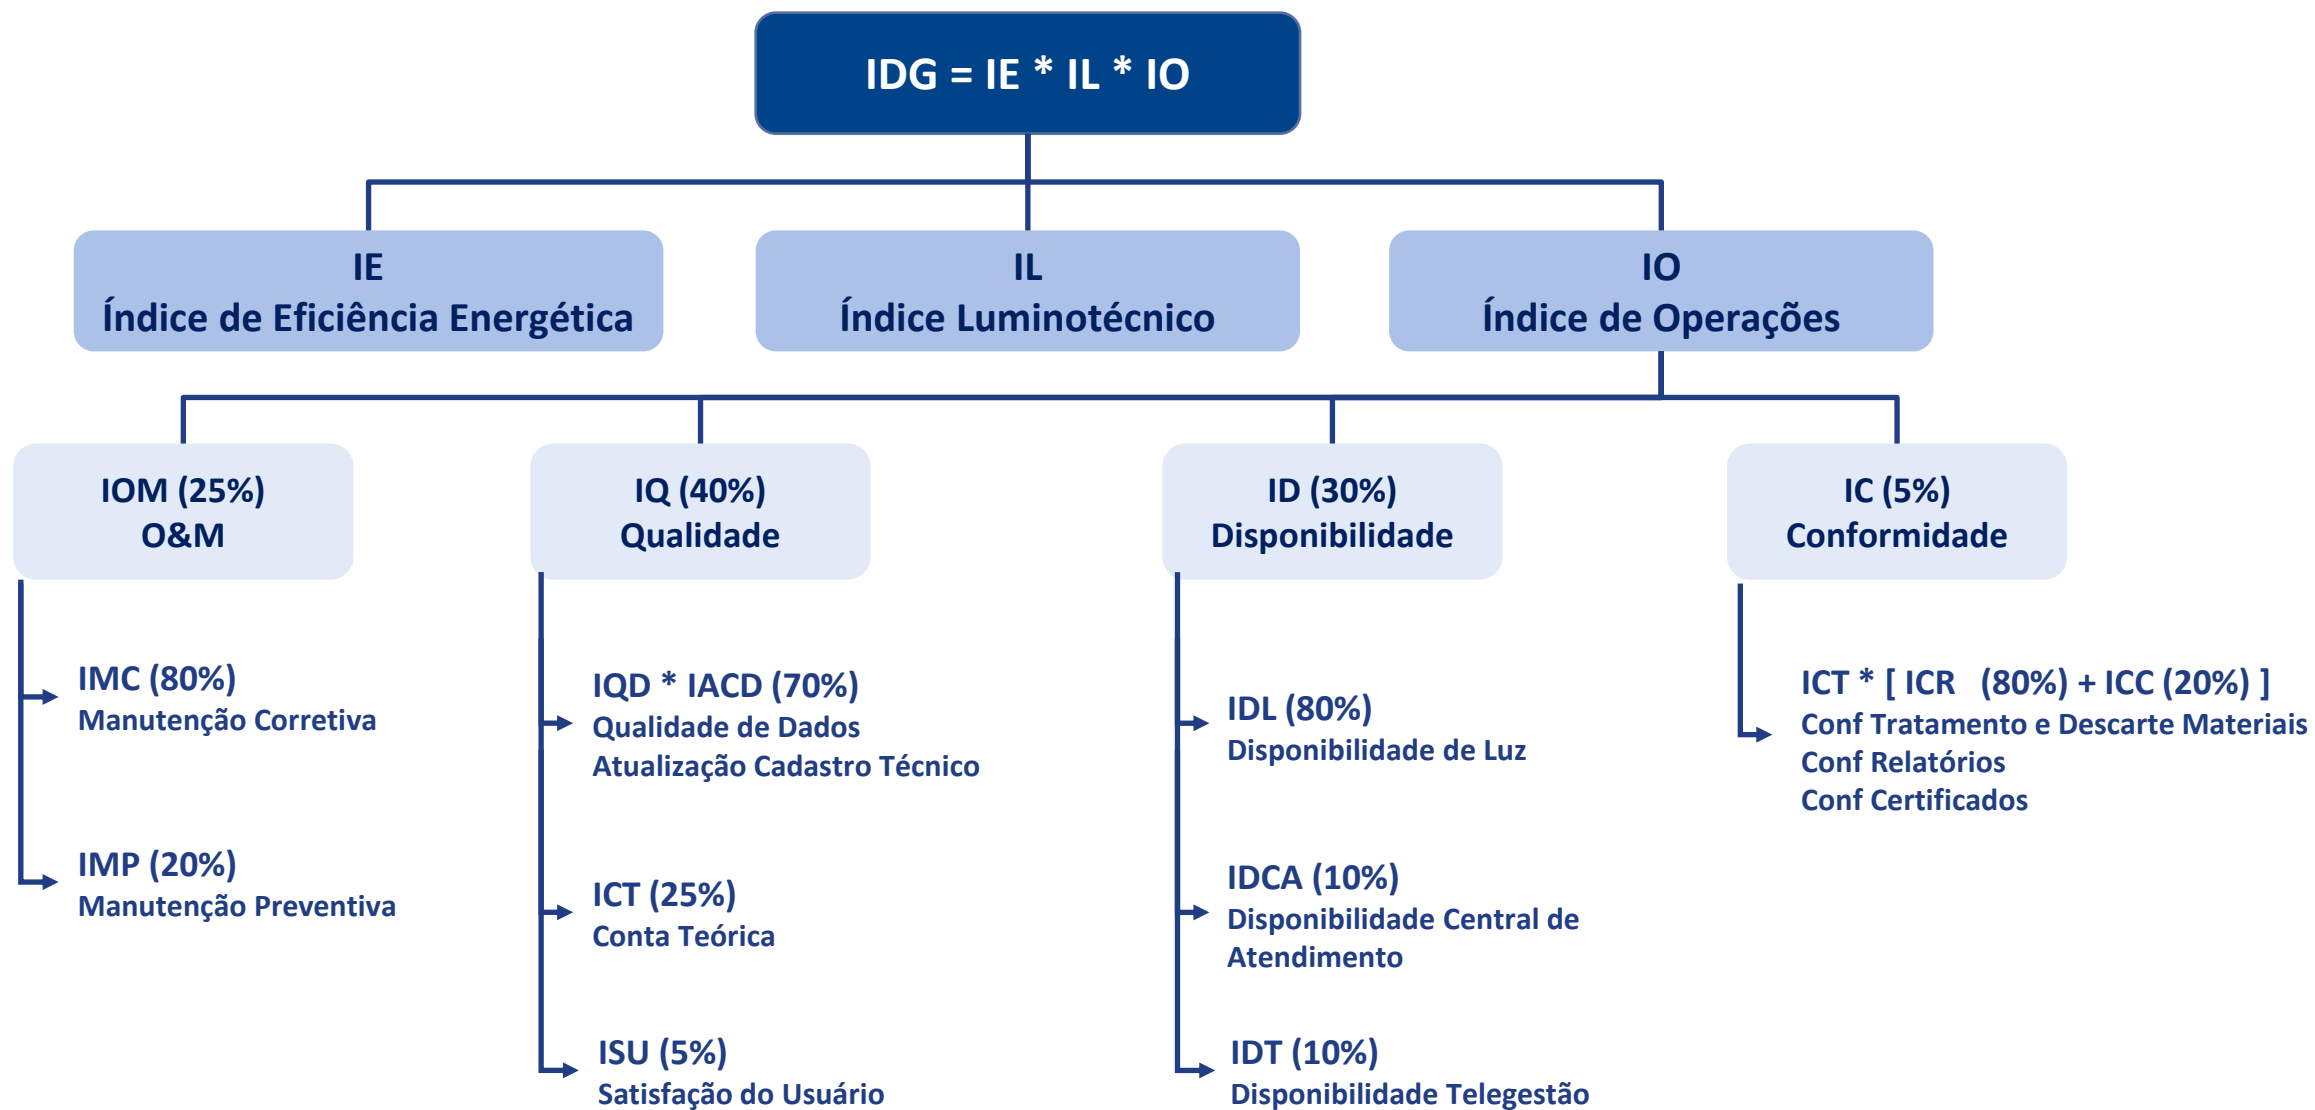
IDG = IE * IL * IO

IE
Índice de Eficiência Energética

IL
Índice Luminotécnico

IO
Índice de Operações

IOM (25%)
O&M

IMC (80%)
Manutenção Corretiva

IMP (20%)
Manutenção Preventiva

IQ (40%)
Qualidade

IQD * IACD (70%)
Qualidade de Dados
Atualização Cadastro Técnico

ICT (25%)
Conta Teórica

ISU (5%)
Satisfação do Usuário

ID (30%)
Disponibilidade

IDL (80%)
Disponibilidade de Luz

IDCA (10%)
Disponibilidade Central de Atendimento

IDT (10%)
Disponibilidade Telegestão

IC (5%)
Conformidade

ICT * [ ICR (80%) + ICC (20%) ]
Conf Tratamento e Descarte Materiais
Conf Relatórios
Conf Certificados